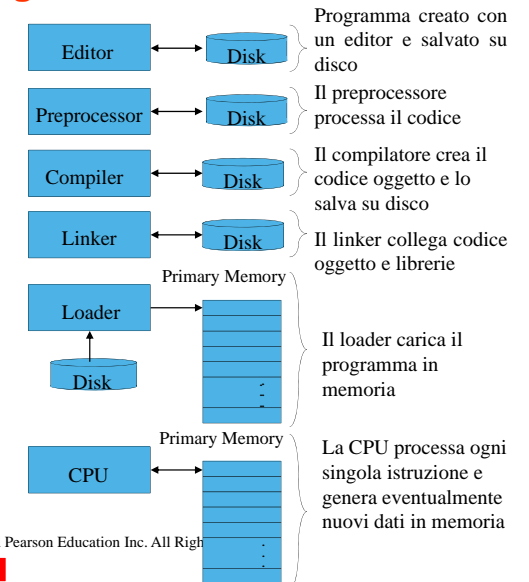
Editor

Disk

Programma creato con un editor e salvato su disco

Preprocessor

Disk

Il preprocessore processa il codice

Compiler

Disk

Il compilatore crea il codice oggetto e lo salva su disco

Linker

Disk

Il linker collega codice oggetto e librerie

Primary Memory

Loader

Disk

Il loader carica il programma in memoria

Primary Memory

CPU

La CPU processa ogni singola istruzione e genera eventualmente nuovi dati in memoria

Pearson Education Inc. All Righ